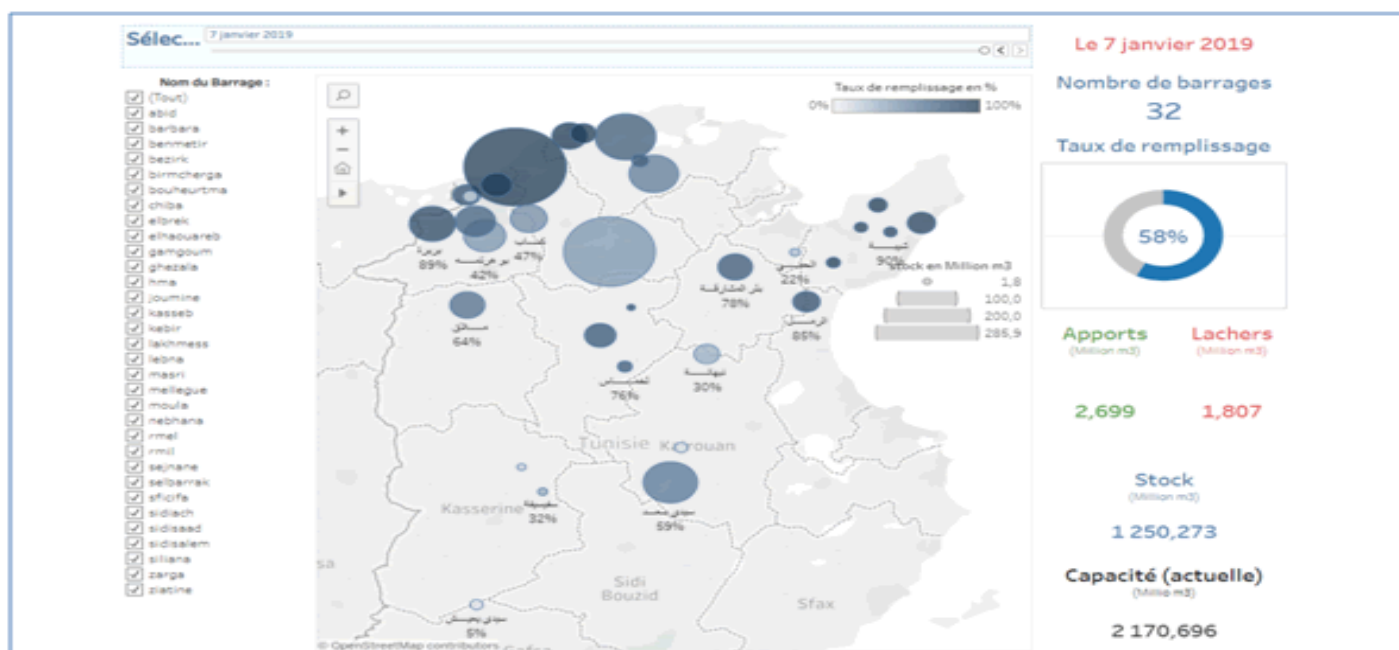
Sélec... 7 janvier 2019

Nom du Barrage :
(Tout)
abid
barbara
benmetir
bezirk
birmcherga
bouheurtma
chiba
elbrek
elhaouareb
gamgoum
ghezala
hma
joumine
kasseb
kebir
lakhmess
lebna
masri
mellegue
moula
nebhana
rmel
rmil
sejnane
selbarrak
sficifa
sidiach
sidisaad
sidisalem
siliana
zarga
zlatine

Taux de remplissage en %
0% 100%

بربرة
89%
بوهرتمة
42%
كساب
47%
بئر المشارقة
78%
الحمي
22%
كبيرة
90%
الرمل
85%
ملاق
64%
لخمس
76%
نبهانة
30%
سبيطلة
32%
سيدي سعد
59%
سيدي يعيش
5%

Stock en Million m3
1,8
100,0
200,0
285,9

Tunisie
Kairouan
Kasserine
Sidi Bouzid
Sfax
sa

© OpenStreetMap contributors

Le 7 janvier 2019
Nombre de barrages
32
Taux de remplissage
58%

Apports
(Million m3)
2,699

Lachers
(Million m3)
1,807

Stock
(Million m3)
1 250,273

Capacité (actuelle)
(Millio m3)
2 170,696